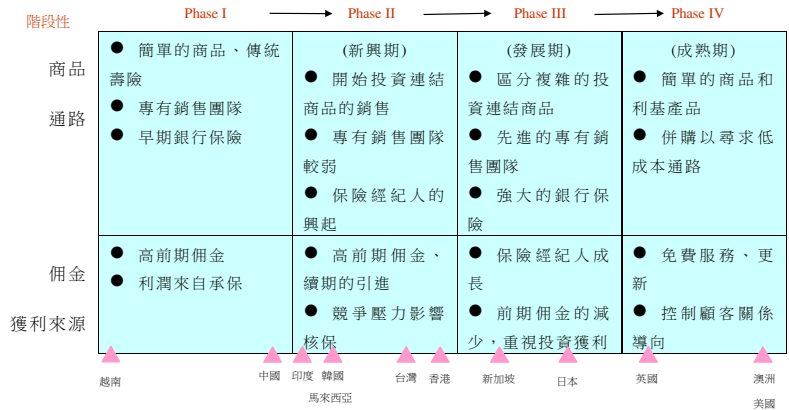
| 階段性 | Phase I | Phase II | Phase III | Phase IV |
|---|---|---|---|---|
| 商品 通路 | ● 簡單的商品、傳統壽險 ● 專有銷售團隊 ● 早期銀行保險 | (新興期) ● 開始投資連結商品的銷售 ● 專有銷售團隊較弱 ● 保險經紀人的興起 | (發展期) ● 區分複雜的投資連結商品 ● 先進的專有銷售團隊 ● 強大的銀行保險 | (成熟期) ● 簡單的商品和利基產品 ● 併購以尋求低成本通路 |
| 佣金 獲利來源 | ● 高前期佣金 ● 利潤來自承保 | ● 高前期佣金、續期的引進 ● 競爭壓力影響核保 | ● 保險經紀人成長 ● 前期佣金的減少，重視投資獲利 | ● 免費服務、更新 ● 控制顧客關係導向 |

越南 中國 印度 韓國 馬來西亞 台灣 香港 新加坡 日本 英國 澳洲 美國